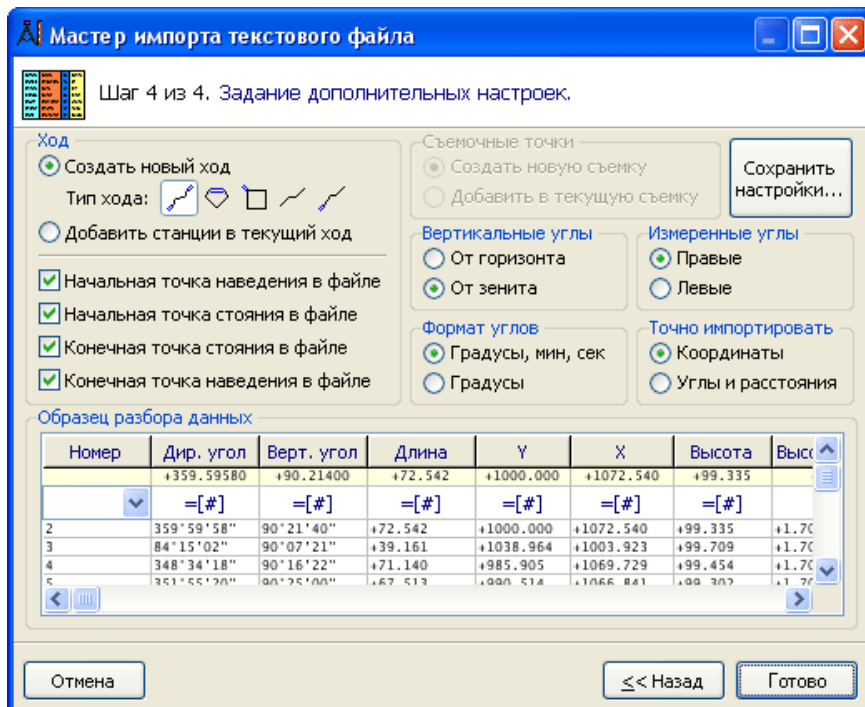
Мастер импорта текстового файла

Шаг 4 из 4. Задание дополнительных настроек.

Ход
Создать новый ход
Тип хода:
Добавить станции в текущий ход
Начальная точка наведения в файле
Начальная точка стояния в файле
Конечная точка стояния в файле
Конечная точка наведения в файле

Съемочные точки
Создать новую съемку
Добавить в текущую съемку

Сохранить настройки...

Вертикальные углы
От горизонта
От зенита

Измеренные углы
Правые
Левые

Формат углов
Градусы, мин, сек
Градусы

Точно импортировать
Координаты
Углы и расстояния

Образец разбора данных

| Номер | Дир. угол | Верт. угол | Длина | Y | X | Высота | Высо |
|---|---|---|---|---|---|---|---|
| | +359.59580 | +90.21400 | +72.542 | +1000.000 | +1072.540 | +99.335 | |
| | =[#] | =[#] | =[#] | =[#] | =[#] | =[#] | |
| 2 | 359°59'58" | 90°21'40" | +72.542 | +1000.000 | +1072.540 | +99.335 | +1.70 |
| 3 | 84°15'02" | 90°07'21" | +39.161 | +1038.964 | +1003.923 | +99.709 | +1.70 |
| 4 | 348°34'18" | 90°16'22" | +71.140 | +985.905 | +1069.729 | +99.454 | +1.70 |
| 5 | 351°55'20" | 90°25'00" | +67.513 | +990.514 | +1066.841 | +99.302 | +1.70 |

Отмена
<< Назад
Готово